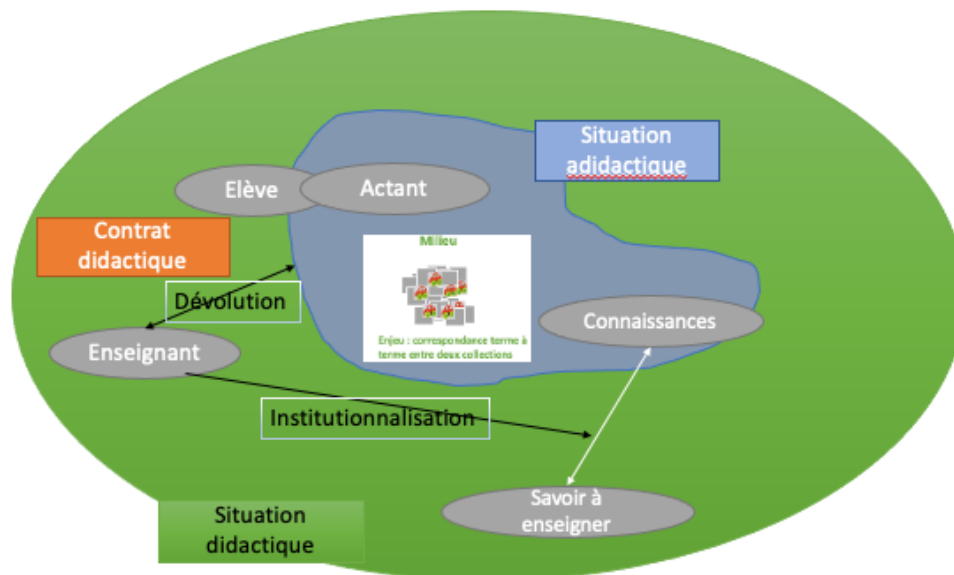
Situation adidactique

Elève

Actant

Contrat didactique

Milieu

Enjeu : correspondance terme à terme entre deux collections

Dévolution

Connaissances

Enseignant

Institutionnalisation

Savoir à enseigner

Situation didactique